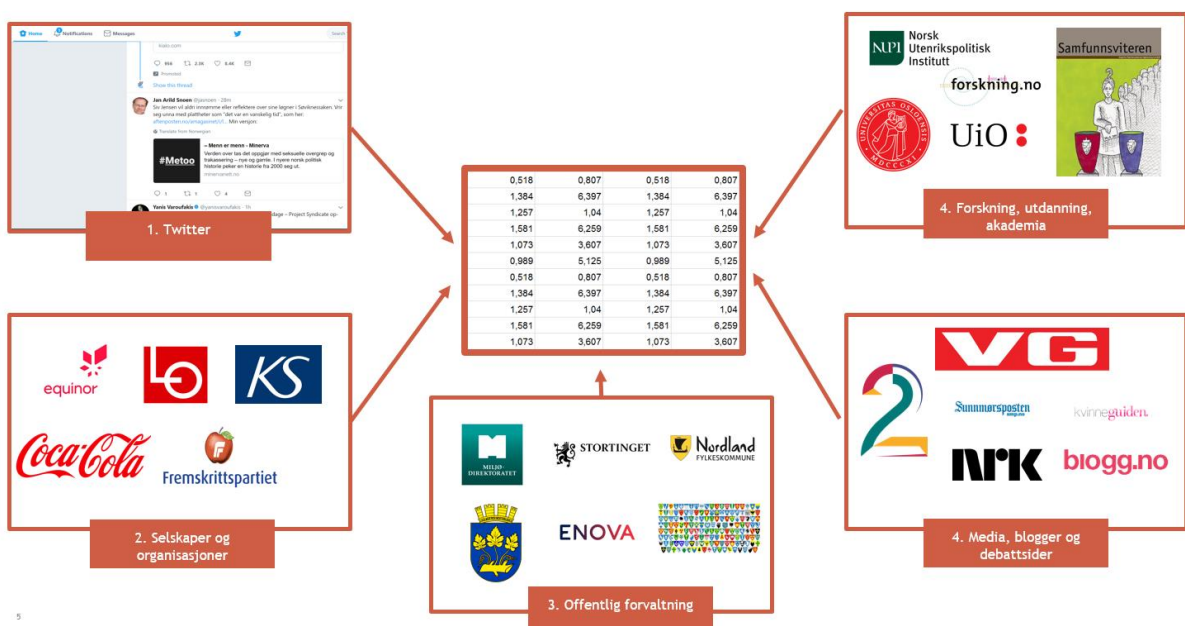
Home Notifications Messages

Search

Jan Arild Snoen @jasnoen · 28m

Siv Jensen vil aldri innrømme eller reflektere over sine løgner i Sevlinessaken. Vrir seg unna med platheter som "det var en vanskelig tid", som her. aftenposten.no/... Min versjon:

#Metoo

– Menn er menn - Minerva

Verden over tas det oppgjør med seksuelle overgrep og trakassering – nye og gamle. I nyere norsk politisk historie peker en historie fra 2000 seg ut.

Yanis Varoufakis @yanisvaroufakis · 1h

1. Twitter

equinor

KS

Coca-Cola

Fremskrittspartiet

2. Selskaper og organisasjoner

| | | | |
|---|---|---|---|
| 0,518 | 0,807 | 0,518 | 0,807 |
| 1,384 | 6,397 | 1,384 | 6,397 |
| 1,257 | 1,04 | 1,257 | 1,04 |
| 1,581 | 6,259 | 1,581 | 6,259 |
| 1,073 | 3,607 | 1,073 | 3,607 |
| 0,989 | 5,125 | 0,989 | 5,125 |
| 0,518 | 0,807 | 0,518 | 0,807 |
| 1,384 | 6,397 | 1,384 | 6,397 |
| 1,257 | 1,04 | 1,257 | 1,04 |
| 1,581 | 6,259 | 1,581 | 6,259 |
| 1,073 | 3,607 | 1,073 | 3,607 |

MILJØ DIREKTORATET

STORTINGET

Nordland FYLKESKOMMUNE

ENOVA

3. Offentlig forvaltning

NUPI Norsk Utenrikspolitisk Institutt

forskning.no

Samfunnsviteren

UiO

4. Forskning, utdanning, akademia

VG

Sunnmørsposten

kvinneguiden

NRK

blogg.no

4. Media, blogger og debattsider

5